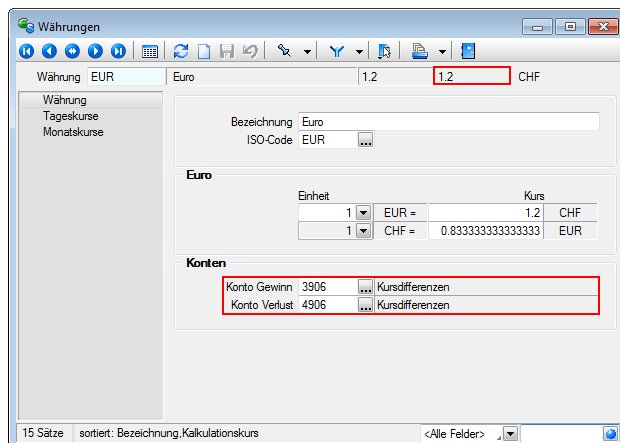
Währungen

Währung EUR | Euro | 1.2 | 1.2 | CHF

Währung
Tageskurse
Monatskurse

Bezeichnung Euro
ISO-Code EUR ...

Euro

| Einheit | | Kurs | |
|---|---|---|---|
| 1 | EUR = | 1.2 | CHF |
| 1 | CHF = | 0.833333333333333 | EUR |

Konten

Konto Gewinn 3906 ... Kursdifferenzen
Konto Verlust 4906 ... Kursdifferenzen

15 Sätze | sortiert: Bezeichnung,Kalkulationskurs | <Alle Felder>